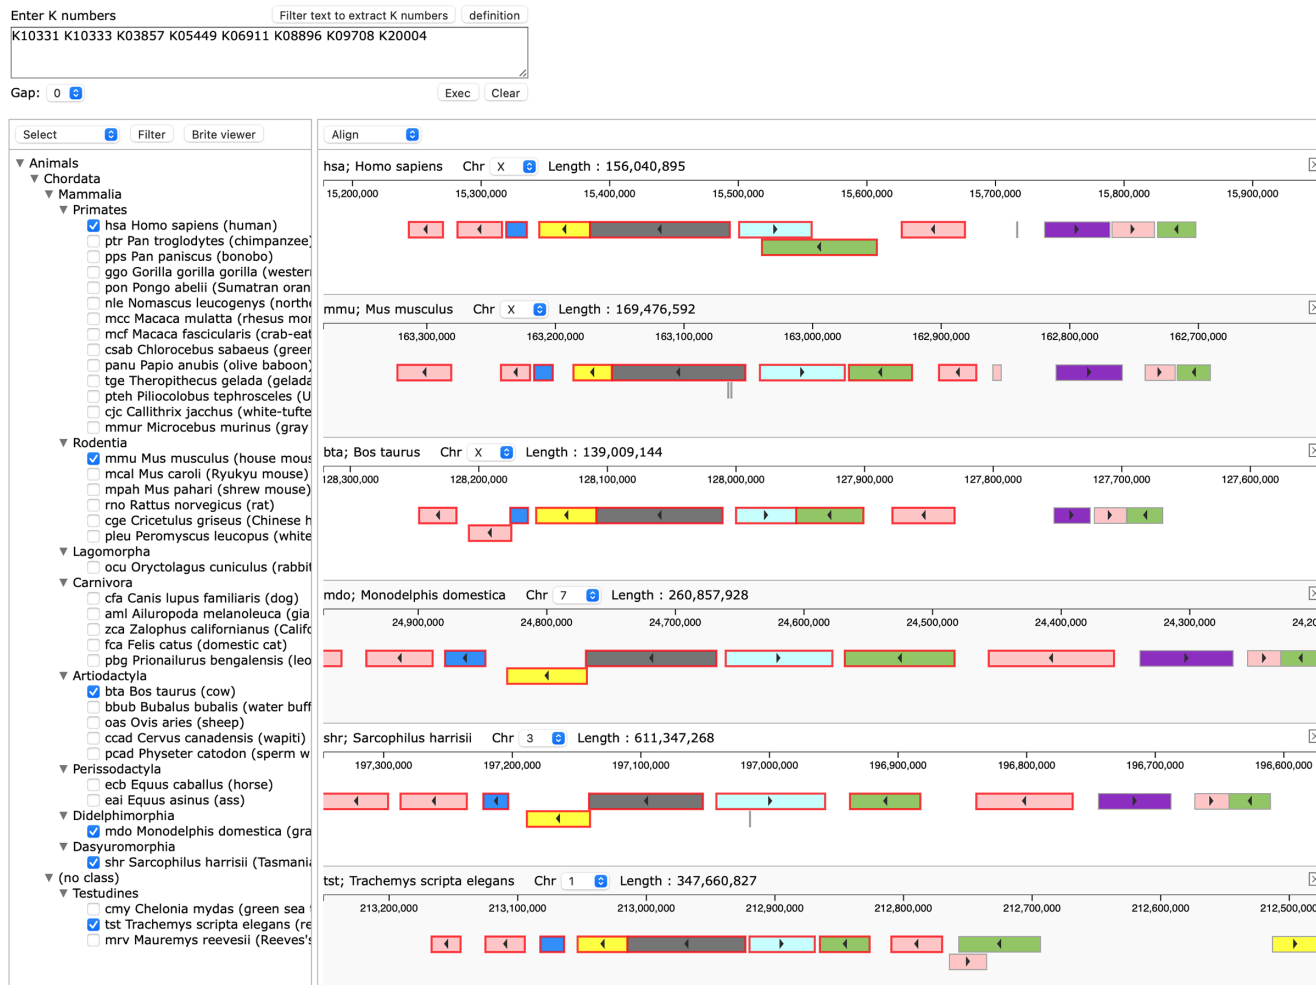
Enter K numbers
Filter text to extract K numbers
definition
K10331 K10333 K03857 K05449 K06911 K08896 K09708 K20004

Gap: 0
Exec
Clear

Select
Filter
Brite viewer

▼ Animals
▼ Chordata
▼ Mammalia
▼ Primates
hsa Homo sapiens (human)
ptr Pan troglodytes (chimpanzee)
pps Pan paniscus (bonobo)
ggo Gorilla gorilla gorilla (wester
pon Pongo abelii (Sumatran oran
nle Nomascus leucogenys (northe
mcc Macaca mulatta (rhesus mon
mcf Macaca fascicularis (crab-eat
csab Chlorocebus sabaeus (green
panu Papio anubis (olive baboon)
tge Theropithecus gelada (gelada
pteh Piliocolobus tephrosceles (U
cjc Callithrix jacchus (white-tufte
mmur Microcebus murinus (gray
▼ Rodentia
mmu Mus musculus (house mous
mcal Mus caroli (Ryukyu mouse)
mpah Mus pahari (shrew mouse)
rno Rattus norvegicus (rat)
cge Cricetulus griseus (Chinese h
pleu Peromyscus leucopus (white
▼ Lagomorpha
ocu Oryctolagus cuniculus (rabbit
▼ Carnivora
cfa Canis lupus familiaris (dog)
aml Ailuropoda melanoleuca (gia
zca Zalophus californianus (Califo
fca Felis catus (domestic cat)
pbg Prionailurus bengalensis (leo
▼ Artiodactyla
bta Bos taurus (cow)
bbub Bubalus bubalis (water buff
oas Ovis aries (sheep)
ccad Cervus canadensis (wapiti)
pcad Physeter catodon (sperm w
▼ Perissodactyla
ecb Equus caballus (horse)
eai Equus asinus (ass)
▼ Didelphimorphia
mdo Monodelphis domestica (gra
▼ Dasyuromorphia
shr Sarcophilus harrisii (Tasmani
▼ (no class)
▼ Testudines
cmy Chelonia mydas (green sea t
tst Trachemys scripta elegans (re
mrv Mauremys reevesii (Reeves's

Align

hsa; Homo sapiens Chr X Length : 156,040,895
15,200,000 15,300,000 15,400,000 15,500,000 15,600,000 15,700,000 15,800,000 15,900,000

mmu; Mus musculus Chr X Length : 169,476,592
163,300,000 163,200,000 163,100,000 163,000,000 162,900,000 162,800,000 162,700,000

bta; Bos taurus Chr X Length : 139,009,144
128,300,000 128,200,000 128,100,000 128,000,000 127,900,000 127,800,000 127,700,000 127,600,000

mdo; Monodelphis domestica Chr 7 Length : 260,857,928
24,900,000 24,800,000 24,700,000 24,600,000 24,500,000 24,400,000 24,300,000 24,20

shr; Sarcophilus harrisii Chr 3 Length : 611,347,268
197,300,000 197,200,000 197,100,000 197,000,000 196,900,000 196,800,000 196,700,000 196,600,000

tst; Trachemys scripta elegans Chr 1 Length : 347,660,827
213,200,000 213,100,000 213,000,000 212,900,000 212,800,000 212,700,000 212,600,000 212,500,00